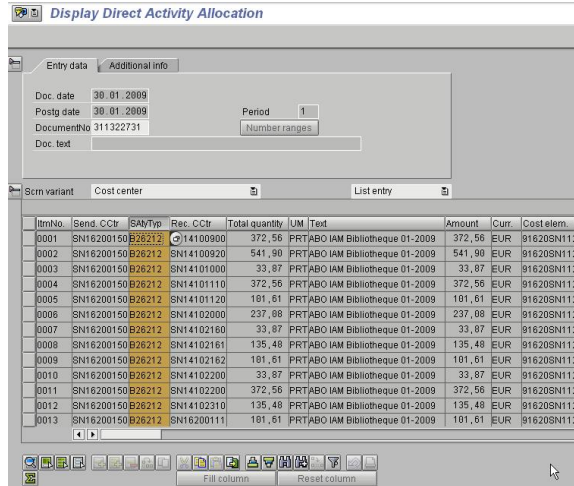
Display Direct Activity Allocation

Entry data | Additional info

Doc. date 30.01.2009
Postg date 30.01.2009 Period 1
DocumentNo 311322731 Number ranges
Doc. text

Scrn variant Cost center List entry

| ItmNo. | Send. CCtr | SAtyTyp | Rec. CCtr | Total quantity | UM | Text | Amount | Curr. | Cost elem. |
|---|---|---|---|---|---|---|---|---|---|
| 0001 | SN16200150 | B26212 | 14100900 | 372,56 | PRT | ABO IAM Bibliotheque 01-2009 | 372,56 | EUR | 91620SN11 |
| 0002 | SN16200150 | B26212 | SN14100920 | 541,90 | PRT | ABO IAM Bibliotheque 01-2009 | 541,90 | EUR | 91620SN11 |
| 0003 | SN16200150 | B26212 | SN14101000 | 33,87 | PRT | ABO IAM Bibliotheque 01-2009 | 33,87 | EUR | 91620SN11 |
| 0004 | SN16200150 | B26212 | SN14101110 | 372,56 | PRT | ABO IAM Bibliotheque 01-2009 | 372,56 | EUR | 91620SN11 |
| 0005 | SN16200150 | B26212 | SN14101120 | 101,61 | PRT | ABO IAM Bibliotheque 01-2009 | 101,61 | EUR | 91620SN11 |
| 0006 | SN16200150 | B26212 | SN14102000 | 237,08 | PRT | ABO IAM Bibliotheque 01-2009 | 237,08 | EUR | 91620SN11 |
| 0007 | SN16200150 | B26212 | SN14102160 | 33,87 | PRT | ABO IAM Bibliotheque 01-2009 | 33,87 | EUR | 91620SN11 |
| 0008 | SN16200150 | B26212 | SN14102161 | 135,48 | PRT | ABO IAM Bibliotheque 01-2009 | 135,48 | EUR | 91620SN11 |
| 0009 | SN16200150 | B26212 | SN14102162 | 101,61 | PRT | ABO IAM Bibliotheque 01-2009 | 101,61 | EUR | 91620SN11 |
| 0010 | SN16200150 | B26212 | SN14102200 | 33,87 | PRT | ABO IAM Bibliotheque 01-2009 | 33,87 | EUR | 91620SN11 |
| 0011 | SN16200150 | B26212 | SN14102200 | 372,56 | PRT | ABO IAM Bibliotheque 01-2009 | 372,56 | EUR | 91620SN11 |
| 0012 | SN16200150 | B26212 | SN14102310 | 135,48 | PRT | ABO IAM Bibliotheque 01-2009 | 135,48 | EUR | 91620SN11 |
| 0013 | SN16200150 | B26212 | SN16200111 | 101,61 | PRT | ABO IAM Bibliotheque 01-2009 | 101,61 | EUR | 91620SN11 |

Fill column Reset column